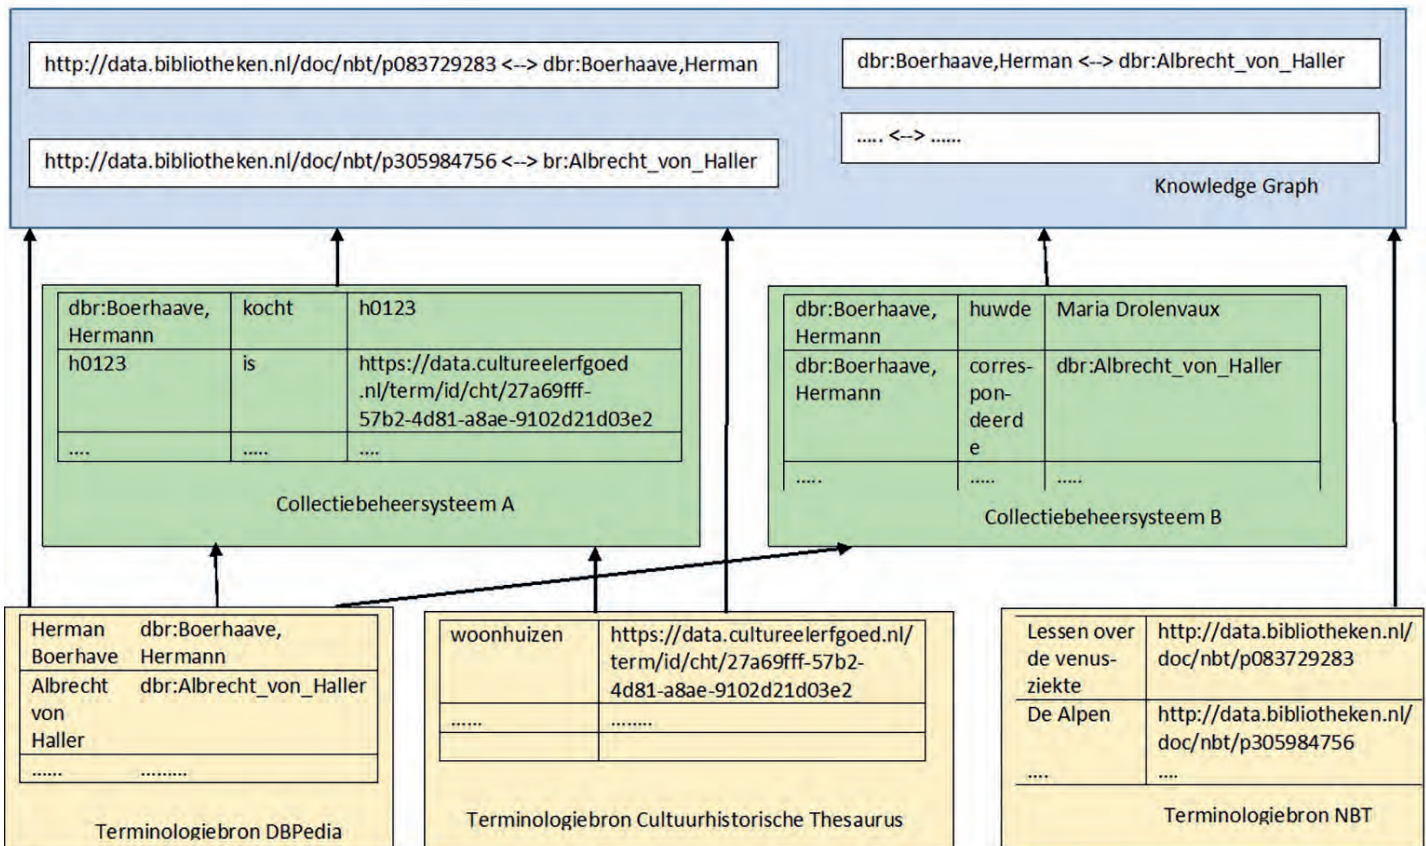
http://data.bibliotheken.nl/doc/nbt/p083729283 <--> dbr:Boerhaave,Herman

http://data.bibliotheken.nl/doc/nbt/p305984756 <--> br:Albrecht_von_Haller

dbr:Boerhaave,Herman <--> dbr:Albrecht_von_Haller

..... <--> ......

Knowledge Graph

| dbr:Boerhaave, Hermann | kocht | h0123 |
|---|---|---|
| h0123 | is | https://data.cultureelerfgoed.nl/term/id/cht/27a69fff-57b2-4d81-a8ae-9102d21d03e2 |
| .... | ..... | .... |

Collectiebeheersysteem A

| dbr:Boerhaave, Hermann | huwde | Maria Drolenvaux |
|---|---|---|
| dbr:Boerhaave, Hermann | correspondeerde | dbr:Albrecht_von_Haller |
| ..... | ..... | ..... |

Collectiebeheersysteem B

| Herman Boerhave | dbr:Boerhaave, Hermann |
|---|---|
| Albrecht von Haller | dbr:Albrecht_von_Haller |
| ...... | ......... |

Terminologiebron DBPedia

| woonhuizen | https://data.cultureelerfgoed.nl/term/id/cht/27a69fff-57b2-4d81-a8ae-9102d21d03e2 |
|---|---|
| ...... | ........ |
| | |

Terminologiebron Cultuurhistorische Thesaurus

| Lessen over de venus-ziekte | http://data.bibliotheken.nl/doc/nbt/p083729283 |
|---|---|
| De Alpen | http://data.bibliotheken.nl/doc/nbt/p305984756 |
| .... | .... |

Terminologiebron NBT